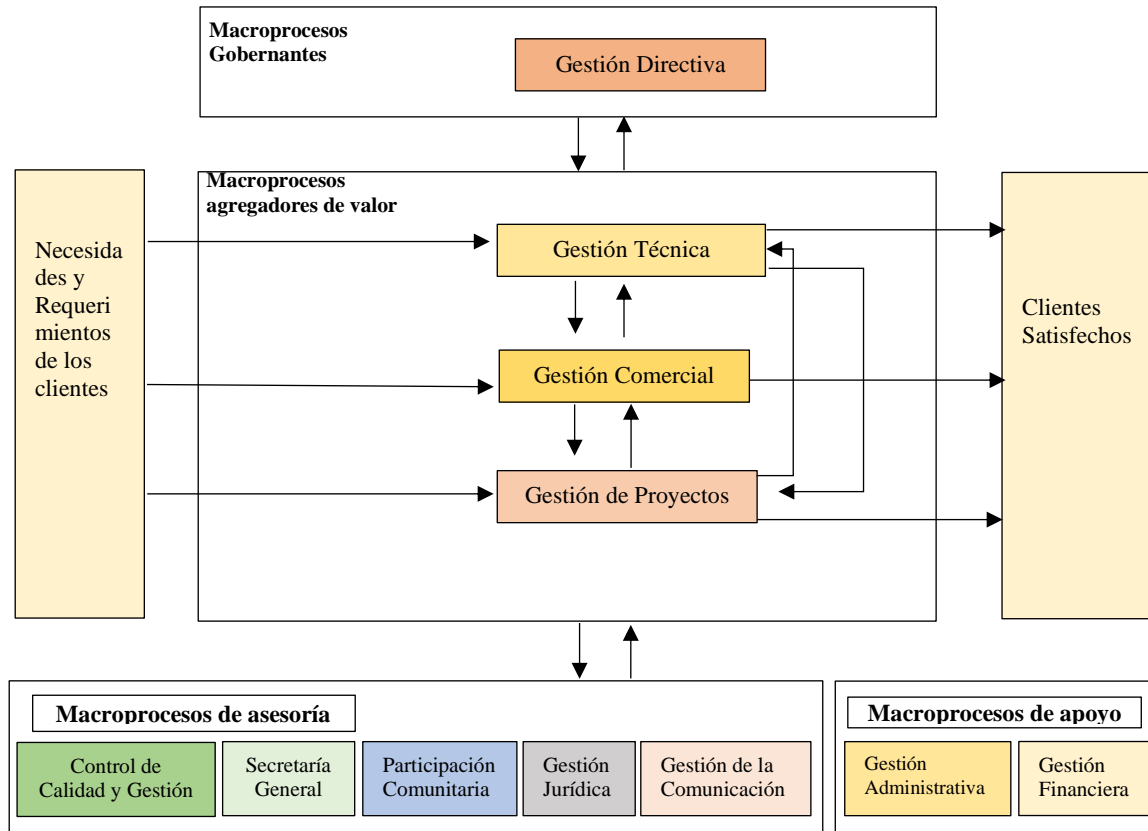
Macroprocesos Gobernantes

Gestión Directiva

Necesidades y Requerimientos de los clientes

Macroprocesos agregadores de valor

Gestión Técnica

Gestión Comercial

Gestión de Proyectos

Clientes Satisfechos

Macroprocesos de asesoría

Control de Calidad y Gestión

Secretaría General

Participación Comunitaria

Gestión Jurídica

Gestión de la Comunicación

Macroprocesos de apoyo

Gestión Administrativa

Gestión Financiera